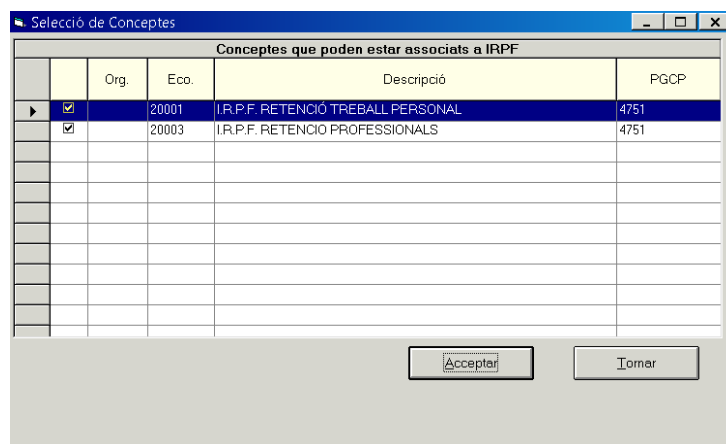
Selecció de Conceptes

Conceptes que poden estar associats a IRPF

| | | Org. | Eco. | Descripció | PGCP |
|---|---|---|---|---|---|
| ▶ | ☑ | | 20001 | I.R.P.F. RETENCIÓ TREBALL PERSONAL | 4751 |
| | ☑ | | 20003 | I.R.P.F. RETENCIO PROFESSIONALS | 4751 |

Acceptar

Tornar